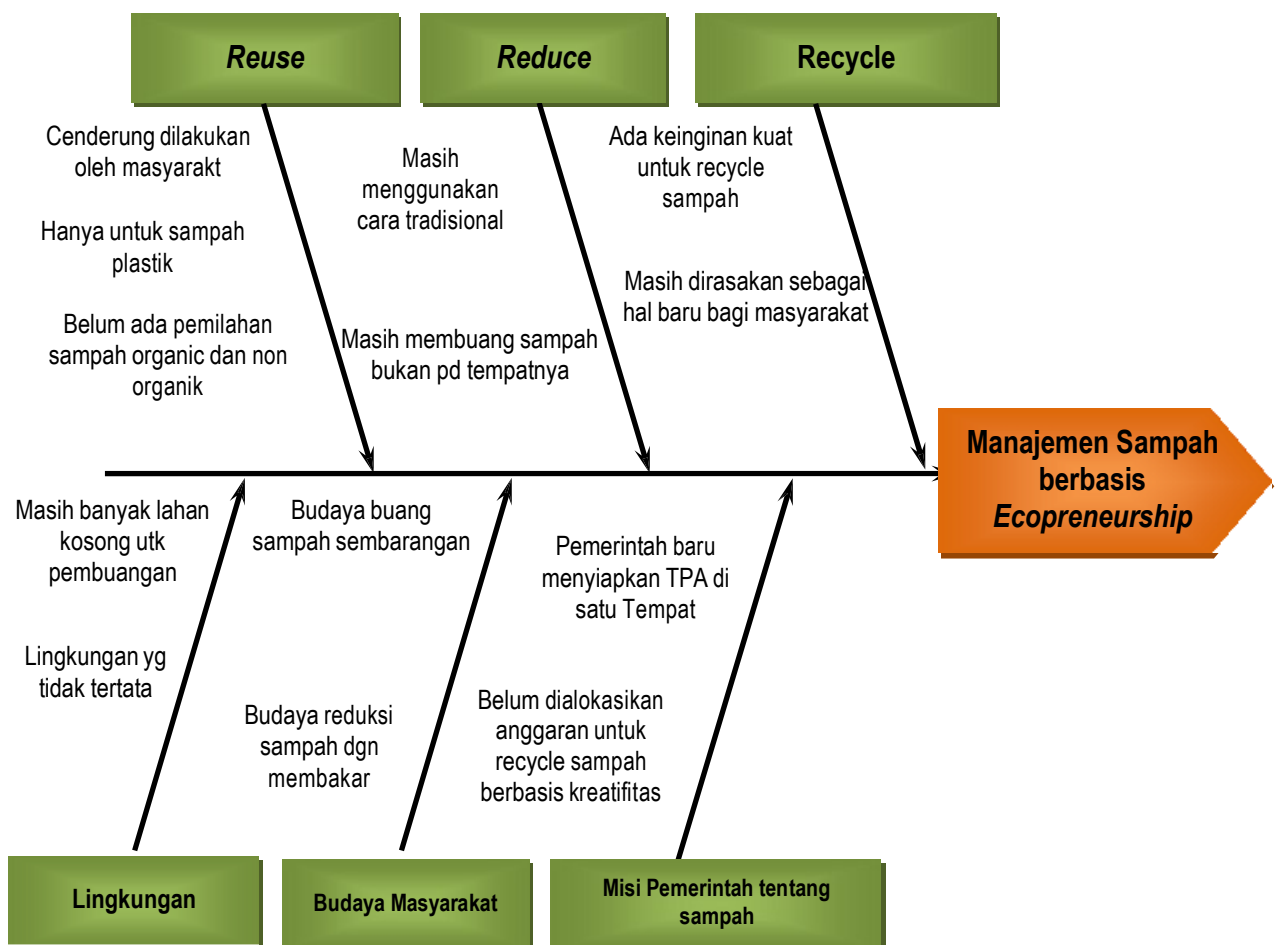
Reuse

Reduce

Recycle

Cenderung dilakukan oleh masyarakt

Hanya untuk sampah plastik

Belum ada pemilahan sampah organic dan non organik

Masih menggunakan cara tradisional

Masih membuang sampah bukan pd tempatnya

Ada keinginan kuat untuk recycle sampah

Masih dirasakan sebagai hal baru bagi masyarakat

Manajemen Sampah berbasis *Ecopreneurship*

Masih banyak lahan kosong utk pembuangan

Lingkungan yg tidak tertata

Budaya buang sampah sembarangan

Budaya reduksi sampah dgn membakar

Pemerintah baru menyiapkan TPA di satu Tempat

Belum dialokasikan anggaran untuk recycle sampah berbasis kreatifitas

Lingkungan

Budaya Masyarakat

Misi Pemerintah tentang sampah